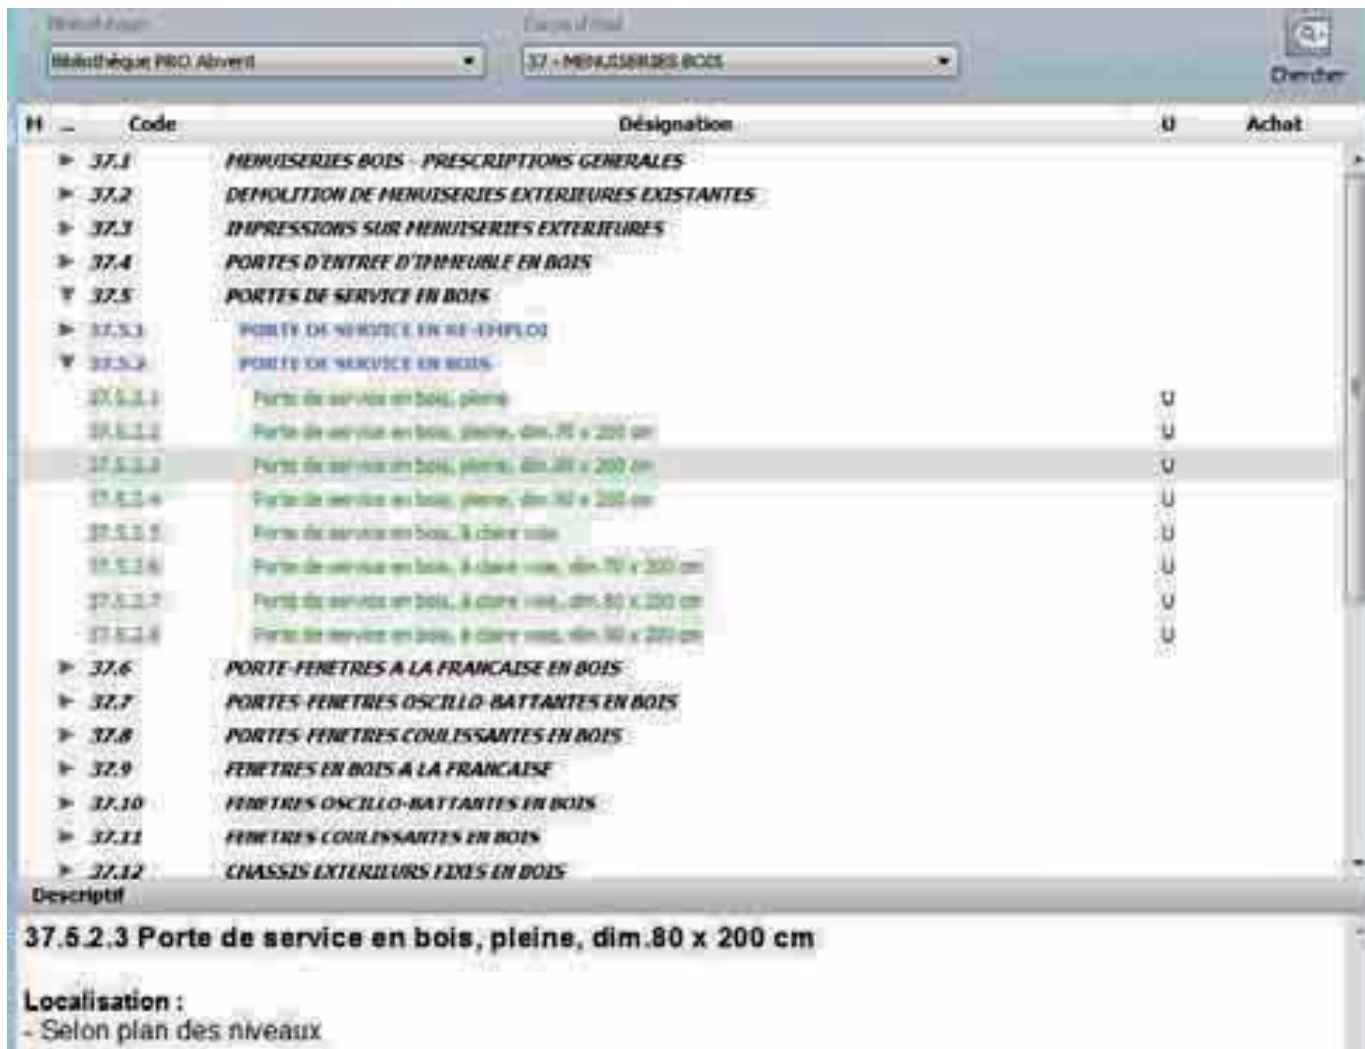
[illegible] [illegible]

Bibliothèque PRO Abvent

37 - MENUISERIES BOIS

Chercher

| H | Code | Désignation | U | Achat |
|---|---|---|---|---|
| ► | 37.1 | MENUISERIES BOIS - PRESCRIPTIONS GENERALES | | |
| ► | 37.2 | DEMOLITION DE MENUISERIES EXTERIEURES EXISTANTES | | |
| ► | 37.3 | IMPRESSIONS SUR MENUISERIES EXTERIEURES | | |
| ► | 37.4 | PORTES D'ENTREE D'IMMEUBLE EN BOIS | | |
| ▼ | 37.5 | PORTES DE SERVICE EN BOIS | | |
| ► | 37.5.1 | PORTE DE SERVICE EN RE-EMPLOI | | |
| ▼ | 37.5.2 | PORTE DE SERVICE EN BOIS | | |
| | 37.5.2.1 | Porte de service en bois, pleine | U | |
| | 37.5.2.2 | Porte de service en bois, pleine, dim.70 x 200 cm | U | |
| | 37.5.2.3 | Porte de service en bois, pleine, dim.80 x 200 cm | U | |
| | 37.5.2.4 | Porte de service en bois, pleine, dim.90 x 200 cm | U | |
| | 37.5.2.5 | Porte de service en bois, à claire voie | U | |
| | 37.5.2.6 | Porte de service en bois, à claire voie, dim.70 x 200 cm | U | |
| | 37.5.2.7 | Porte de service en bois, à claire voie, dim.80 x 200 cm | U | |
| | 37.5.2.8 | Porte de service en bois, à claire voie, dim.90 x 200 cm | U | |
| ► | 37.6 | PORTE-FENETRES A LA FRANCAISE EN BOIS | | |
| ► | 37.7 | PORTES-FENETRES OSCILLO-BATTANTES EN BOIS | | |
| ► | 37.8 | PORTES-FENETRES COULISSANTES EN BOIS | | |
| ► | 37.9 | FENETRES EN BOIS A LA FRANCAISE | | |
| ► | 37.10 | FENETRES OSCILLO-BATTANTES EN BOIS | | |
| ► | 37.11 | FENETRES COULISSANTES EN BOIS | | |
| ► | 37.12 | CHASSIS EXTERIEURS FIXES EN BOIS | | |

Descriptif

37.5.2.3 Porte de service en bois, pleine, dim.80 x 200 cm

Localisation :
- Selon plan des niveaux